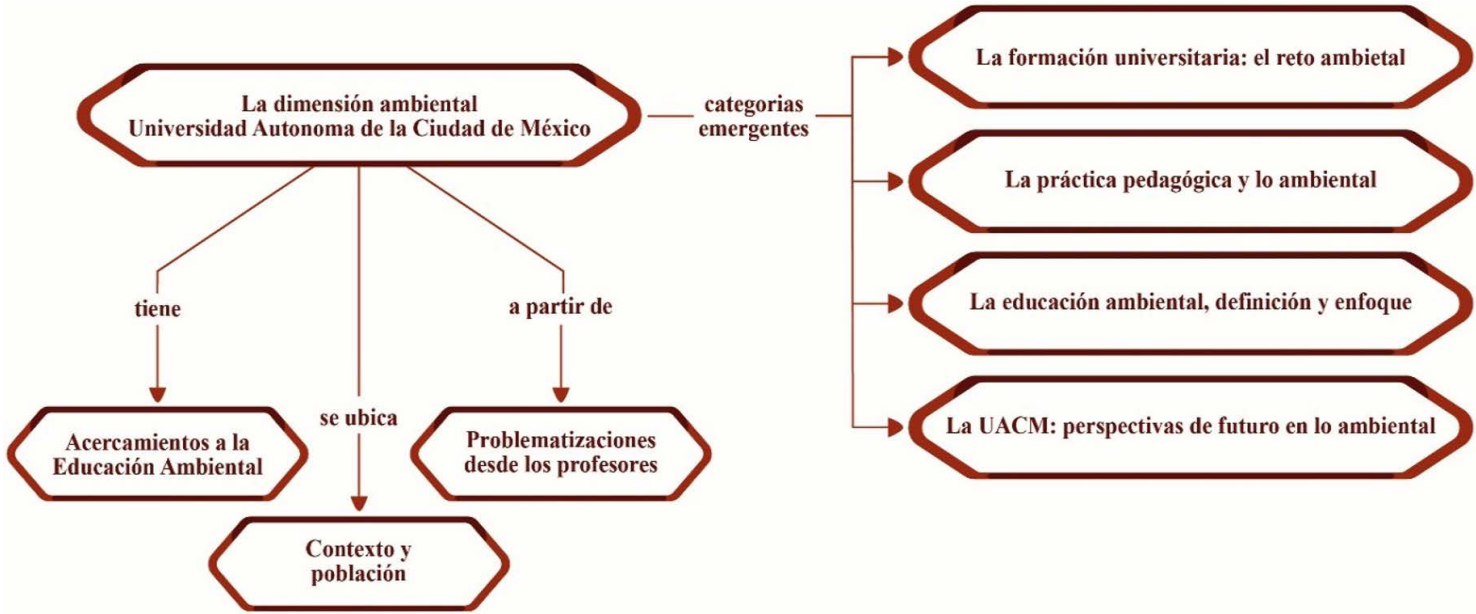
La dimensión ambiental
Universidad Autonoma de la Ciudad de México

categorias emergentes

La formación universitaria: el reto ambietal

La práctica pedagógica y lo ambiental

La educación ambiental, definición y enfoque

La UACM: perspectivas de futuro en lo ambiental

tiene

Acercamientos a la Educación Ambiental

se ubica

Contexto y población

a partir de

Problematizaciones desde los profesores